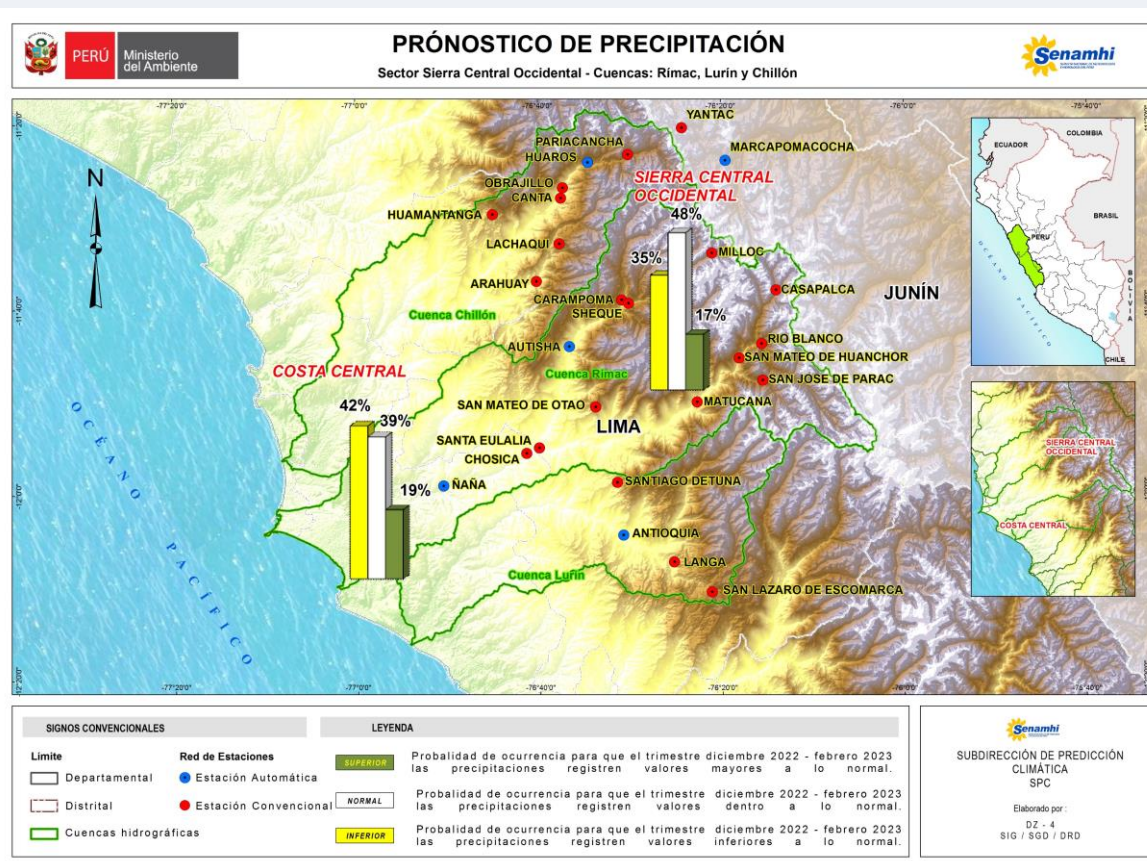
PERÚ | Ministerio del Ambiente

PRÓNOSTICO DE PRECIPITACIÓN
Sector Sierra Central Occidental - Cuencas: Rímac, Lurín y Chillón

Senamhi

-77°20'0" -77°0'0" -76°40'0" -76°20'0" -76°0'0" -75°40'0"

-11°20'0" -11°40'0" -12°0'0" -12°20'0"

N

YANTAC
PARIACANCHA
HUAROS
MARCAPOMACOCHA
SIERRA CENTRAL OCCIDENTAL
OBRAJILLO
CANTA
HUAMANTANGA
48%
LACHAQUI
MILLOC
35%
ARAHUAY
CASAPALCA
JUNÍN
CARAMPOMA
SHEQUE
Cuenca Chillón
17%
RIO BLANCO
AUTISHA
SAN MATEO DE HUANCHOR
COSTA CENTRAL
Cuenca Rímac
SAN JOSE DE PARAC
42%
39%
SAN MATEO DE OTAO
MATUCANA
LIMA
SANTA EULALIA
CHOSICA
19%
ÑAÑA
SANTIAGO DETUNA
OCÉANO PACÍFICO
ANTIOQUIA
LANGA
Cuenca Lurín
SAN LAZARO DE ESCOMARCA

COLOMBIA
ECUADOR
BRASIL
PERU
BOLIVIA
CHILE
OCÉANO PACÍFICO

SIERRA CENTRAL OCCIDENTAL
COSTA CENTRAL

SIGNOS CONVENCIONALES
Limite
Departamental
Distrital
Cuencas hidrográficas
Red de Estaciones
Estación Automática
Estación Convencional

LEYENDA
SUPERIOR Probalidad de ocurrencia para que el trimestre diciembre 2022 - febrero 2023 las precipitaciones registren valores mayores a lo normal.
NORMAL Probalidad de ocurrencia para que el trimestre diciembre 2022 - febrero 2023 las precipitaciones registren valores dentro a lo normal.
INFERIOR Probalidad de ocurrencia para que el trimestre diciembre 2022 - febrero 2023 las precipitaciones registren valores inferiores a lo normal.

Senamhi
SUBDIRECCIÓN DE PREDICCIÓN CLIMÁTICA
SPC
Elaborado por :
DZ - 4
SIG / SGD / DRD